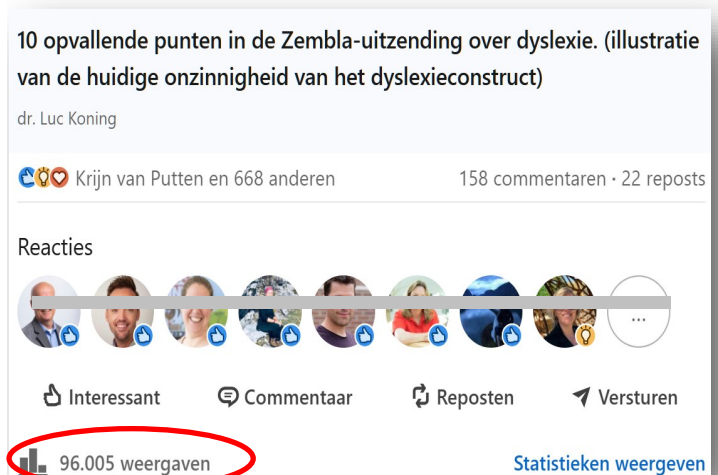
10 opvallende punten in de Zembla-uitzending over dyslexie. (illustratie van de huidige onzinnigheid van het dyslexieconstruct)

dr. Luc Koning

Krijn van Putten en 668 anderen

158 commentaren · 22 reposts

Reacties

...

Interessant

Commentaar

Reposten

Versturen

96.005 weergaven

Statistieken weergeven